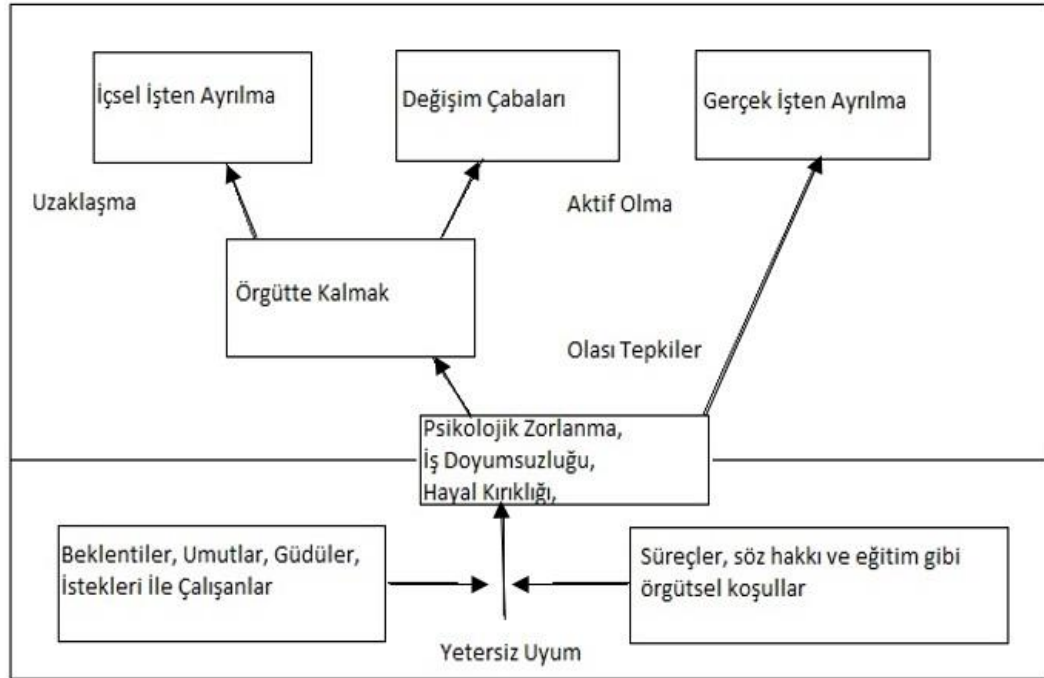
İçsel İşten Ayrılma

Değişim Çabaları

Gerçek İşten Ayrılma

Uzaklaşma

Aktif Olma

Örgütte Kalmak

Olası Tepkiler

Psikolojik Zorlanma,
İş Doyumsuzluğu,
Hayal Kırıklığı,

Beklentiler, Umutlar, Güdüler, İstekleri İle Çalışanlar

Süreçler, söz hakkı ve eğitim gibi örgütsel koşullar

Yetersiz Uyum